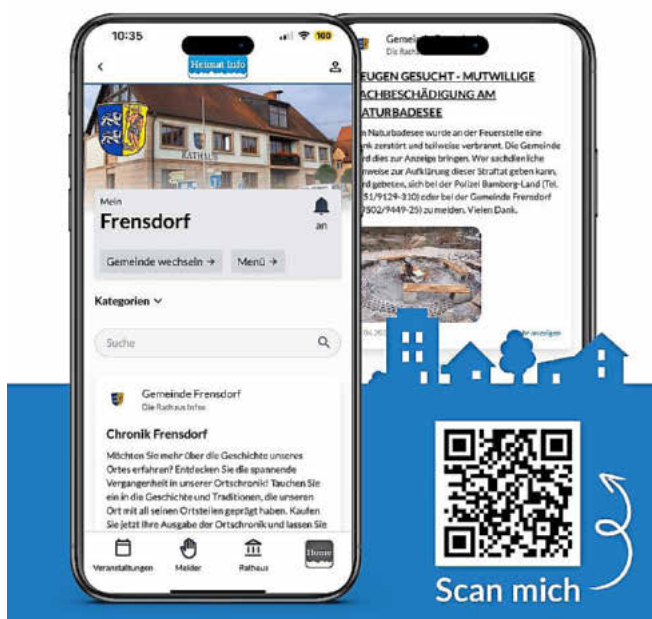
10:35

100

Heimat Info

RATHAUS

Mein

Frensdorf

an

Gemeinde wechseln →

Menü →

Kategorien

Suche

Gemeinde Frensdorf

Die Rathaus Infos

Chronik Frensdorf

Möchten Sie mehr über die Geschichte unseres Ortes erfahren? Entdecken Sie die spannende Vergangenheit in unserer Ortschronik! Tauchen Sie ein in die Geschichte und Traditionen, die unseren Ort mit all seinen Ortsteilen geprägt haben. Kaufen Sie jetzt Ihre Ausgabe der Ortschronik und lassen Sie

Veranstaltungen

Melder

Rathaus

Heimat

Gemeinde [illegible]

Die Rathaus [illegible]

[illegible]EUGEN GESUCHT - MUTWILLIGE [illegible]ACHBESCHÄDIGUNG AM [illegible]ATURBADESEE

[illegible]n Naturbadesee wurde an der Feuerstelle eine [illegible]nk zerstört und teilweise verbrannt. Die Gemeinde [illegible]rd dies zur Anzeige bringen. Wer sachdienliche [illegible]nweise zur Aufklärung dieser Straftat geben kann, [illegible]rd gebeten, sich bei der Polizei Bamberg-Land (Tel. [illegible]51/9129-310) oder bei der Gemeinde Frensdorf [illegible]7502/9449-25) zu melden. Vielen Dank.

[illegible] anzeigen

Scan mich